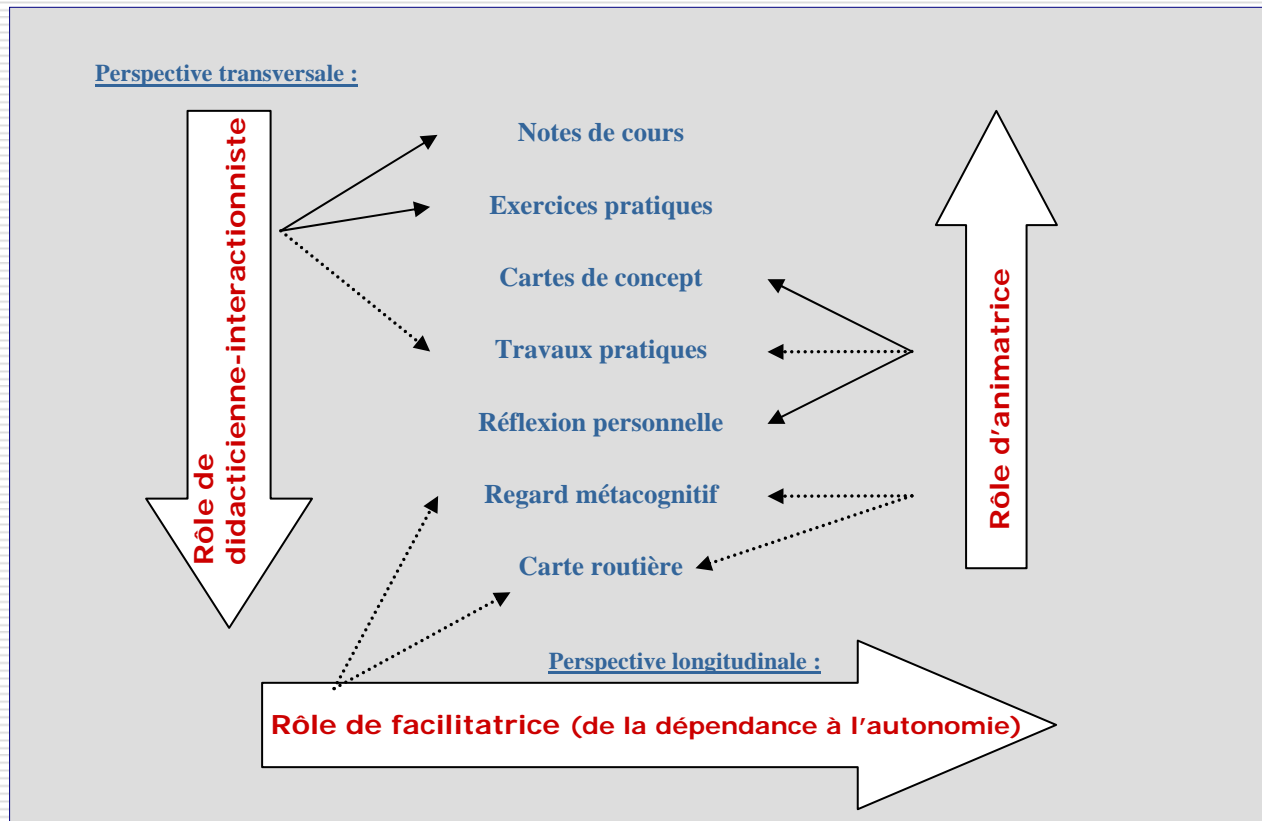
Perspective transversale :

Rôle de didacticienne-interactionniste

Notes de cours

Exercices pratiques

Cartes de concept

Travaux pratiques

Réflexion personnelle

Regard métacognitif

Carte routière

Rôle d'animatrice

Perspective longitudinale :

Rôle de facilitatrice (de la dépendance à l'autonomie)